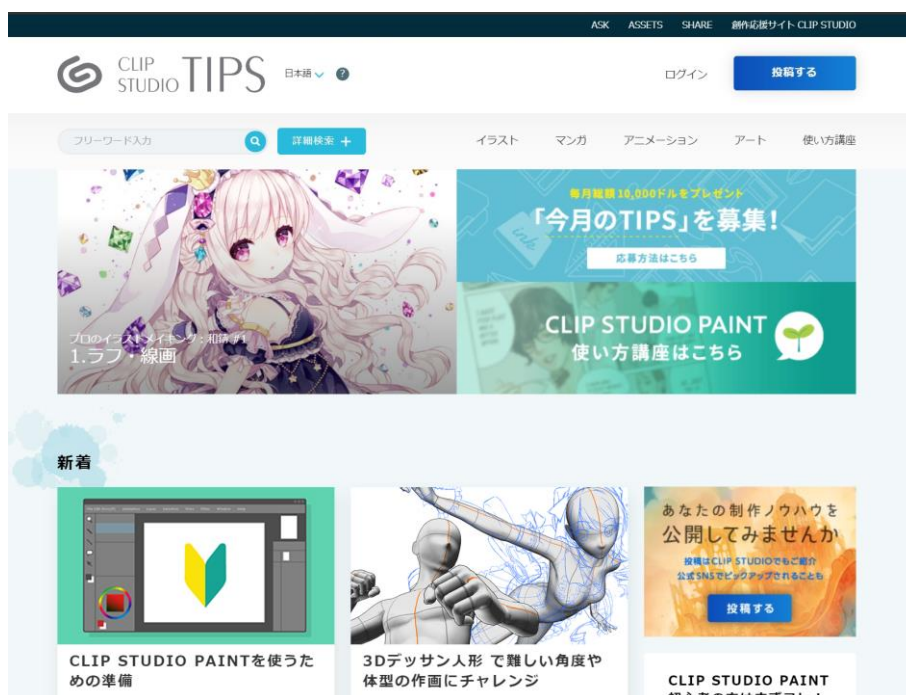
ASK ASSETS SHARE 創作応援サイト CLIP STUDIO

CLIP STUDIO TIPS 日本語 ?

ログイン 投稿する

フリーワード入力 詳細検索 +

イラスト マンガ アニメーション アート 使い方講座

プロのイラストメイキング：和錆 #1
1.ラフ・線画

毎月総額10,000ドルをプレゼント
「今月のTIPS」を募集！
応募方法はこちら

CLIP STUDIO PAINT
使い方講座はこちら

新着

CLIP STUDIO PAINTを使うための準備

3Dデッサン人形 で難しい角度や体型の作画にチャレンジ

あなたの制作ノウハウを公開してみませんか
投稿はCLIP STUDIOでもご紹介
公式SNSでピックアップされることも
投稿する

CLIP STUDIO PAINT
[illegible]